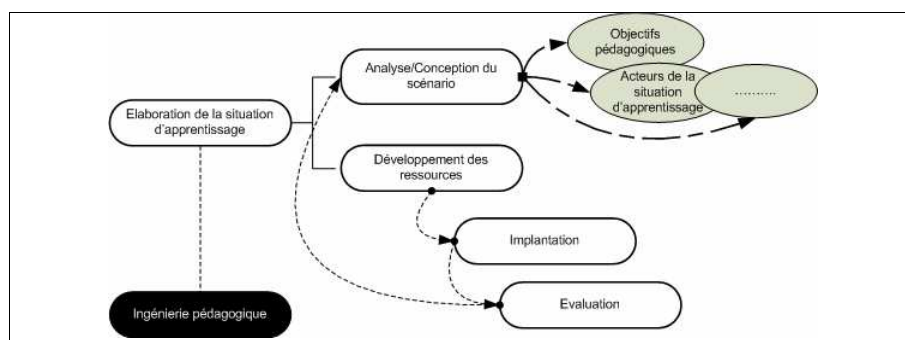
Elaboration de la situation d'apprentissage

Analyse/Conception du scénario

Objectifs pédagogiques

Acteurs de la situation d'apprentissage

..........

Développement des ressources

Implantation

Evaluation

Ingénierie pédagogique